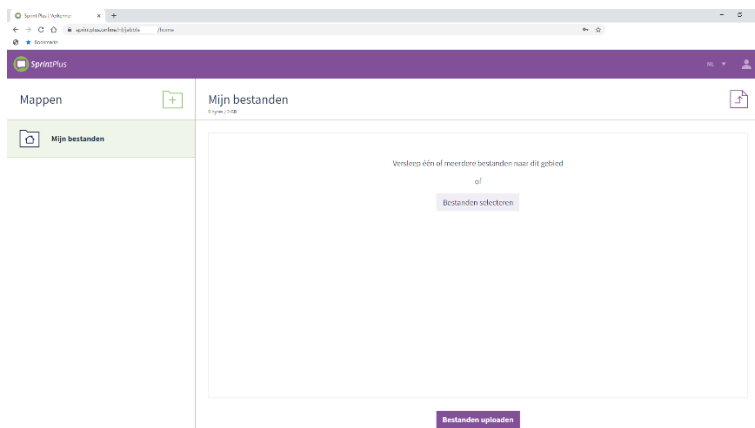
SprintPlus | Webomgeving ×
sprintplusonline.nl/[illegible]/home
Bladwijzers
SprintPlus
NL
Mappen
Mijn bestanden
Mijn bestanden
0 bytes / 1 GB
Versleep één of meerdere bestanden naar dit gebied
of
Bestanden selecteren
Bestanden uploaden